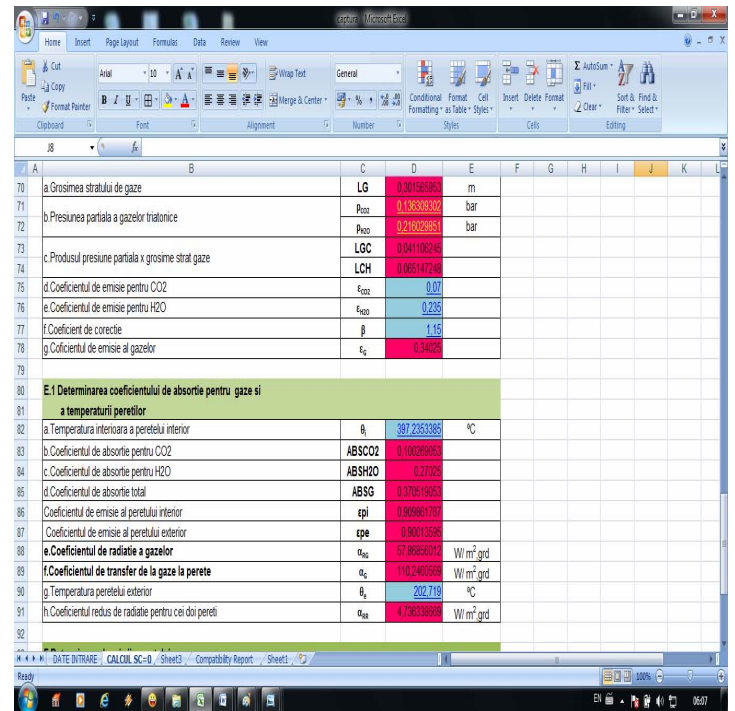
captura - Microsoft Excel

Home Insert Page Layout Formulas Data Review View

Paste Cut Copy Format Painter Clipboard
Arial 10 A A Font
Wrap Text Merge & Center Alignment
General % , Number
Conditional Formatting Format as Table Cell Styles Styles
Insert Delete Format Cells
AutoSum Fill Clear Sort & Filter Find & Select Editing

J8 $f_x$

| | A | B | C | D | E | F | G | H | I | J | K |
|---|---|---|---|---|---|---|---|---|---|---|---|
| 70 | | a.Grosimea stratului de gaze | LG | 0,301565963 | m | | | | | | |
| 71 | | b.Presiunea partiala a gazelor triatonice | $p_{CO2}$ | 0,136309302 | bar | | | | | | |
| 72 | | | $p_{H2O}$ | 0,216029851 | bar | | | | | | |
| 73 | | c.Produsul presiune partiala x grosime strat gaze | LGC | 0,041106245 | | | | | | | |
| 74 | | | LCH | 0,065147248 | | | | | | | |
| 75 | | d.Coeficientul de emisie pentru CO2 | $\varepsilon_{CO2}$ | 0,07 | | | | | | | |
| 76 | | e.Coeficientul de emisie pentru H2O | $\varepsilon_{H2O}$ | 0,235 | | | | | | | |
| 77 | | f.Coeficient de corectie | β | 1,15 | | | | | | | |
| 78 | | g.Coficientul de emisie al gazelor | $\varepsilon_G$ | 0,34025 | | | | | | | |
| 79 | | | | | | | | | | | |
| 80 | | E.1 Determinarea coeficientului de absortie pentru gaze si | | | | | | | | | |
| 81 | | a temperaturii peretilor | | | | | | | | | |
| 82 | | a.Temperatura interioara a peretelui interior | $\theta_i$ | 397,2353385 | ºC | | | | | | |
| 83 | | b.Coeficientul de absortie pentru CO2 | ABSCO2 | 0,100269063 | | | | | | | |
| 84 | | c.Coeficientul de absortie pentru H2O | ABSH2O | 0,27025 | | | | | | | |
| 85 | | d.Coeficientul de absortie total | ABSG | 0,370519063 | | | | | | | |
| 86 | | Coeficientul de emisie al peretului interior | εpi | 0,909861767 | | | | | | | |
| 87 | | Coeficientul de emisie al peretului exterior | εpe | 0,90013595 | | | | | | | |
| 88 | | e.Coeficientul de radiatie a gazelor | $\alpha_{RG}$ | 57,86856012 | W/ $m^2$.grd | | | | | | |
| 89 | | f.Coeficientul de transfer de la gaze la perete | $\alpha_G$ | 110,2460568 | W/ $m^2$.grd | | | | | | |
| 90 | | g.Temperatura peretelui exterior | $\theta_e$ | 202,719 | ºC | | | | | | |
| 91 | | h.Coeficientul redus de radiatie pentru cei doi pereti | $\alpha_{RR}$ | 4,736338669 | W/ $m^2$.grd | | | | | | |
| 92 | | | | | | | | | | | |

DATE INTRARE CALCUL SC=0 Sheet3 Compatibility Report Sheet1
Ready 100%
EN 06:07